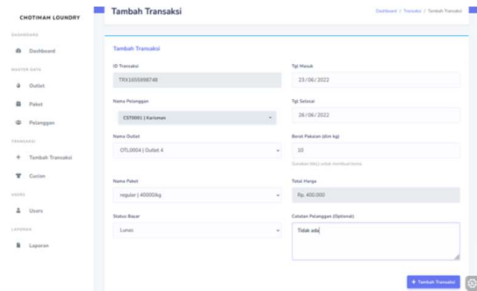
CHOTIMAH LOUNDRY

DASHBOARD

Dashboard

MASTER DATA

Outlet

Paket

Pelanggan

TRANSAKSI

Tambah Transaksi

Cucian

USERS

Users

LAPORAN

Laporan

Tambah Transaksi

Dashboard / Transaksi / Tambah Transaksi

Tambah Transaksi

ID Transaksi

TRX1655956748

Nama Pelanggan

CST0001 | Karisman

Nama Outlet

OTL0004 | Outlet 4

Nama Paket

reguler | 40000/kg

Status Bayar

Lunas

Tgl Masuk

23/06/2022

Tgl Selesai

28/06/2022

Berat Pakaian (dlm kg)

10

Gunakan (titik) untuk membuat koma

Total Harga

Rp. 400.000

Catatan Pelanggan (Optional)

Tidak ada

+ Tambah Transaksi